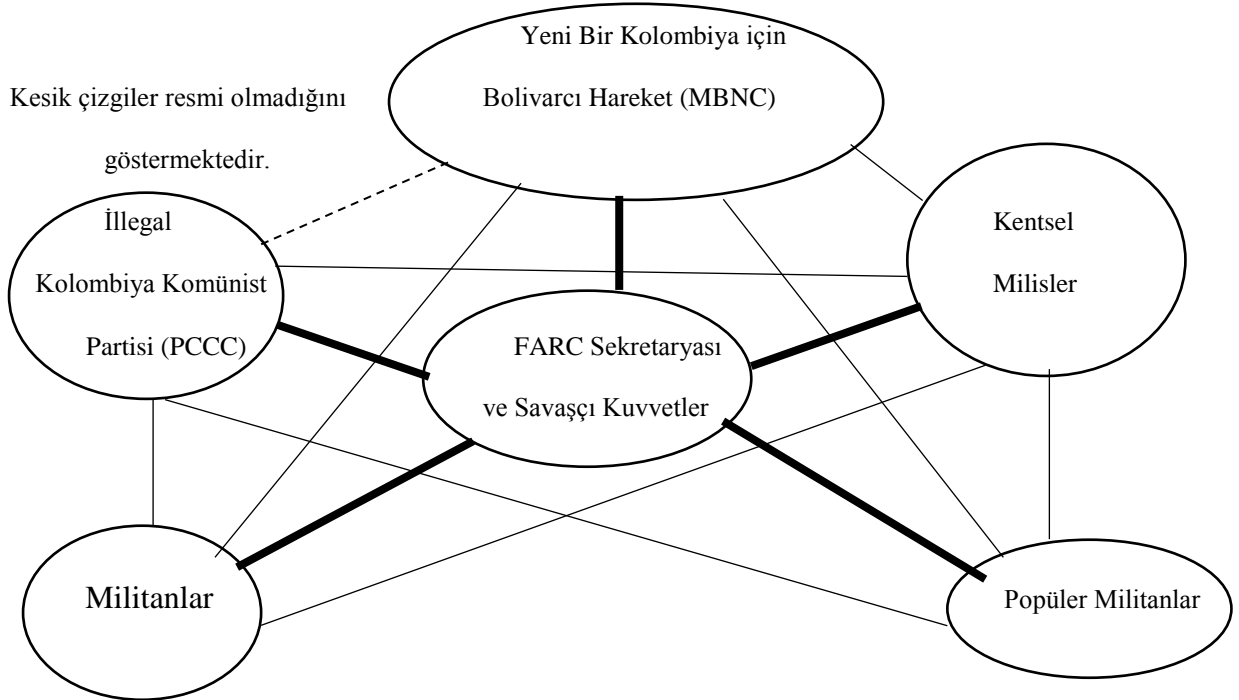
Kesik çizgiler resmi olmadığını göstermektedir.

Yeni Bir Kolombiya için Bolivarcı Hareket (MBNC)

İllegal Kolombiya Komünist Partisi (PCCC)

Kentsel Milisler

FARC Sekretaryası ve Savaşçı Kuvvetler

Militanlar

Popüler Militanlar